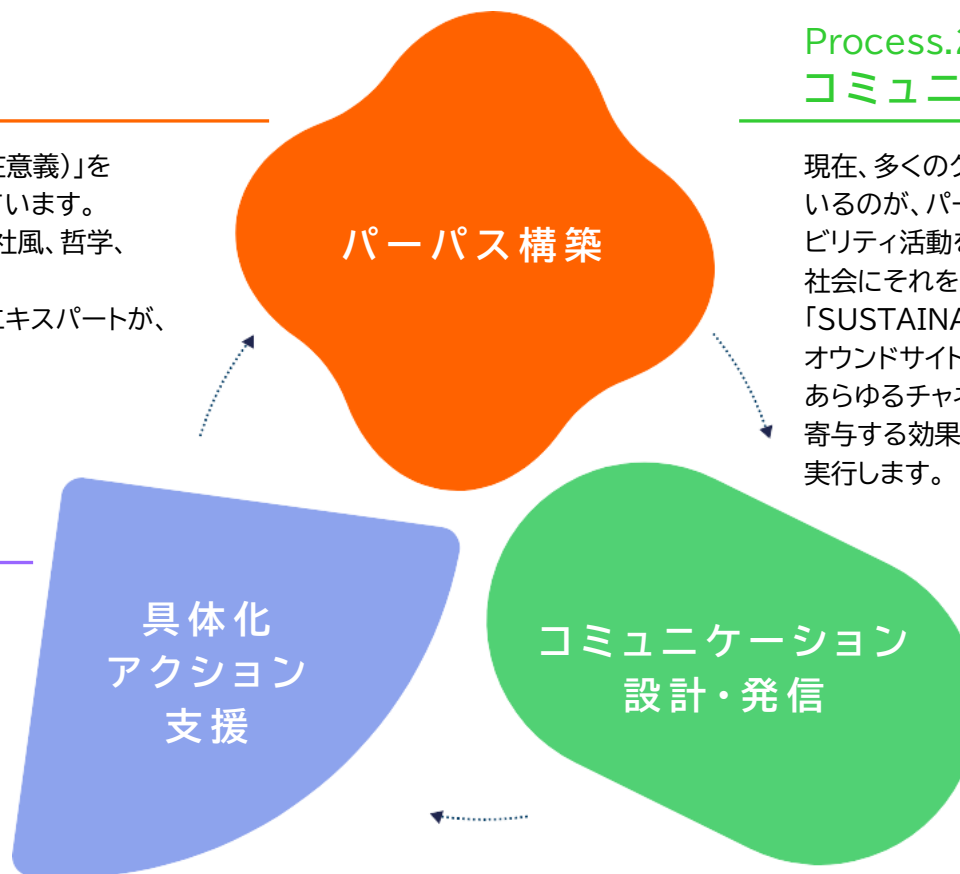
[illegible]意義)」を
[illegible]います。
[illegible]社風、哲学、

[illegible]キスパートが、

パーパス構築

Process.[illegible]
コミュニ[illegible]

現在、多くの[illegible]
いるのが、パー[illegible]
ビリティ活動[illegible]
社会にそれを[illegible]
「SUSTAINA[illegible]
オウンドサイト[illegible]
あらゆるチャネ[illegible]
寄与する効果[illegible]
実行します。

具体化
アクション
支援

コミュニケーション
設計・発信